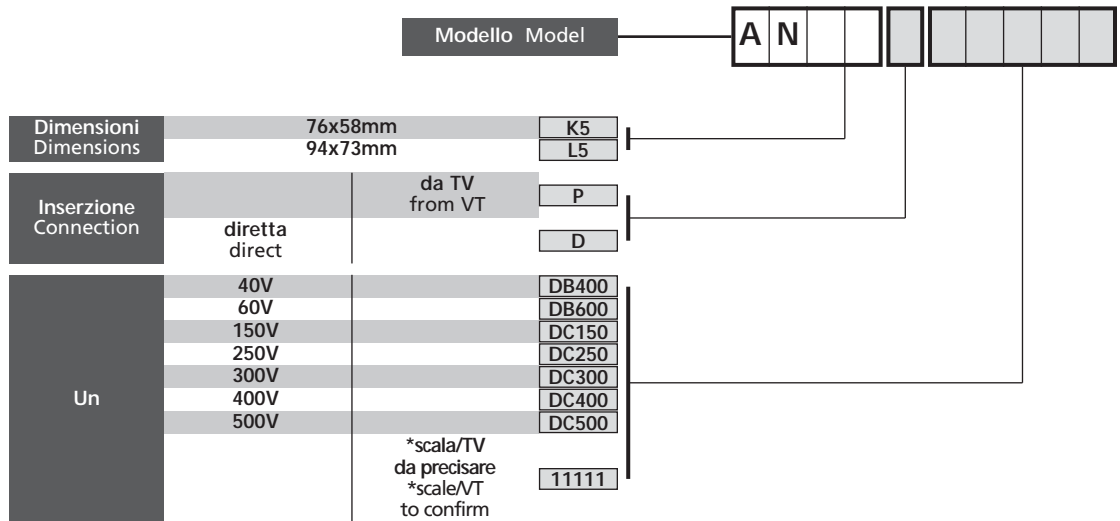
Modello Model

A N

| | | | |
|---|---|---|---|
| Dimensioni Dimensions | 76x58mm | | K5 |
| | 94x73mm | | L5 |
| Inserzione Connection | | da TV from VT | P |
| | diretta direct | | D |
| Un | 40V | | DB400 |
| | 60V | | DB600 |
| | 150V | | DC150 |
| | 250V | | DC250 |
| | 300V | | DC300 |
| | 400V | | DC400 |
| | 500V | | DC500 |
| | | *scala/TV da precisare *scale/VT to confirm | 11111 |